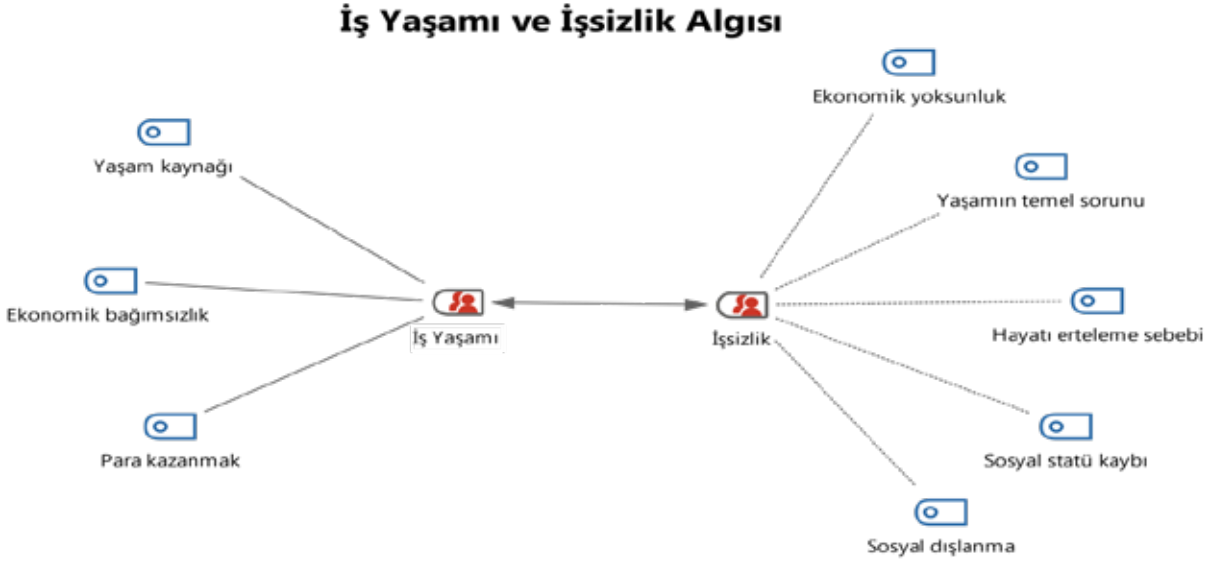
İş Yaşamı ve İşsizlik Algısı

Yaşam kaynağı

Ekonomik bağımsızlık

Para kazanmak

İş Yaşamı

İşsizlik

Ekonomik yoksunluk

Yaşamın temel sorunu

Hayatı erteleme sebebi

Sosyal statü kaybı

Sosyal dışlanma